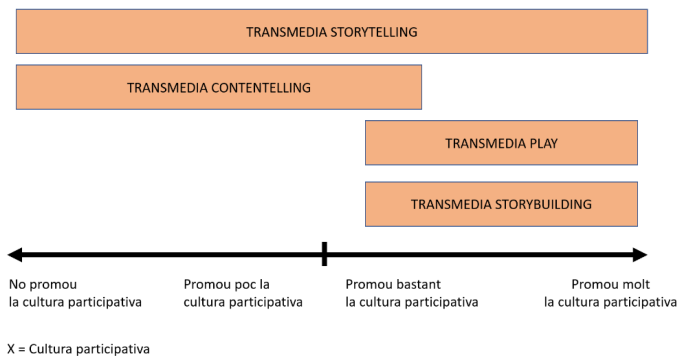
TRANSMEDIA STORYTELLING

TRANSMEDIA CONTENTELLING

TRANSMEDIA PLAY

TRANSMEDIA STORYBUILDING

No promou la cultura participativa

Promou poc la cultura participativa

Promou bastant la cultura participativa

Promou molt la cultura participativa

X = Cultura participativa